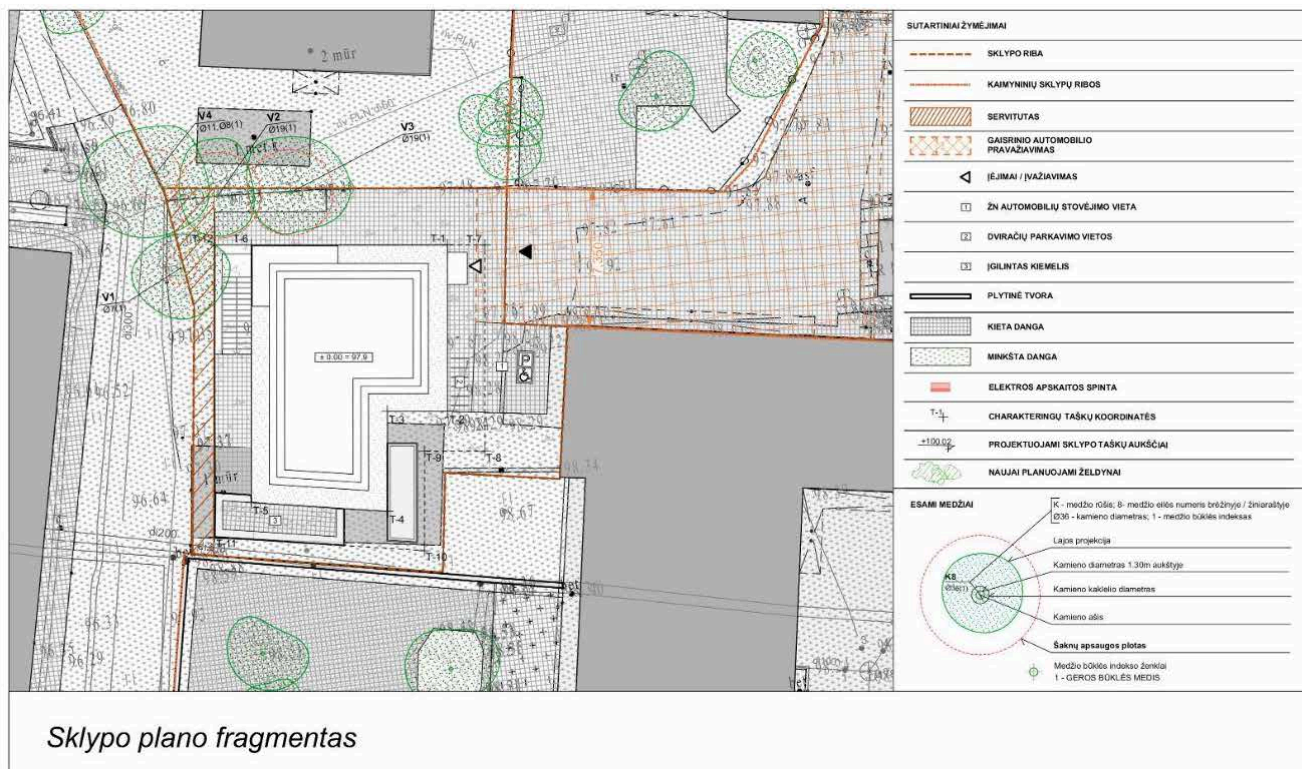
2 mūr
V4
Ø11,Ø8(1)
V2
Ø19(1)
V3
Ø19(1)
V1
T-6
T-1
T-7
± 0.00 = 97.9
T-3
T-2
T-9
T-8
T-5
T-4
T-10
1 mūr
96.64
98.67
98.34
96.41
96.80
96.33
96.29

SUTARTINIAI ŽYMĖJIMAI

SKLYPO RIBA

KAIMYNINIŲ SKLYPŲ RIBOS

SERVITUTAS

GAISRINIO AUTOMOBILIO PRAVAŽIAVIMAS

ĮĖJIMAI / ĮVAŽIAVIMAS

ŽN AUTOMOBILIŲ STOVĖJIMO VIETA

DVIRAČIŲ PARKAVIMO VIETOS

ĮGILINTAS KIEMELIS

PLYTINĖ TVORA

KIETA DANGA

MINKŠTA DANGA

ELEKTROS APSKAITOS SPINTA

CHARAKTERINGŲ TAŠKŲ KOORDINATĖS

PROJEKTUOJAMI SKLYPO TAŠKŲ AUKŠČIAI

NAUJAI PLANUOJAMI ŽELDYNAI

ESAMI MEDŽIAI

K - medžio rūšis; 8- medžio eilės numeris brėžinyje / žiniaraštyje
Ø36 - kamieno diametras; 1 - medžio būklės indeksas

Lajos projekcija

Kamieno diametras 1.30m aukštyje

Kamieno kaklelio diametras

Kamieno ašis

Šaknų apsaugos plotas

Medžio būklės indekso ženklai
1 - GEROS BŪKLĖS MEDIS

Sklypo plano fragmentas